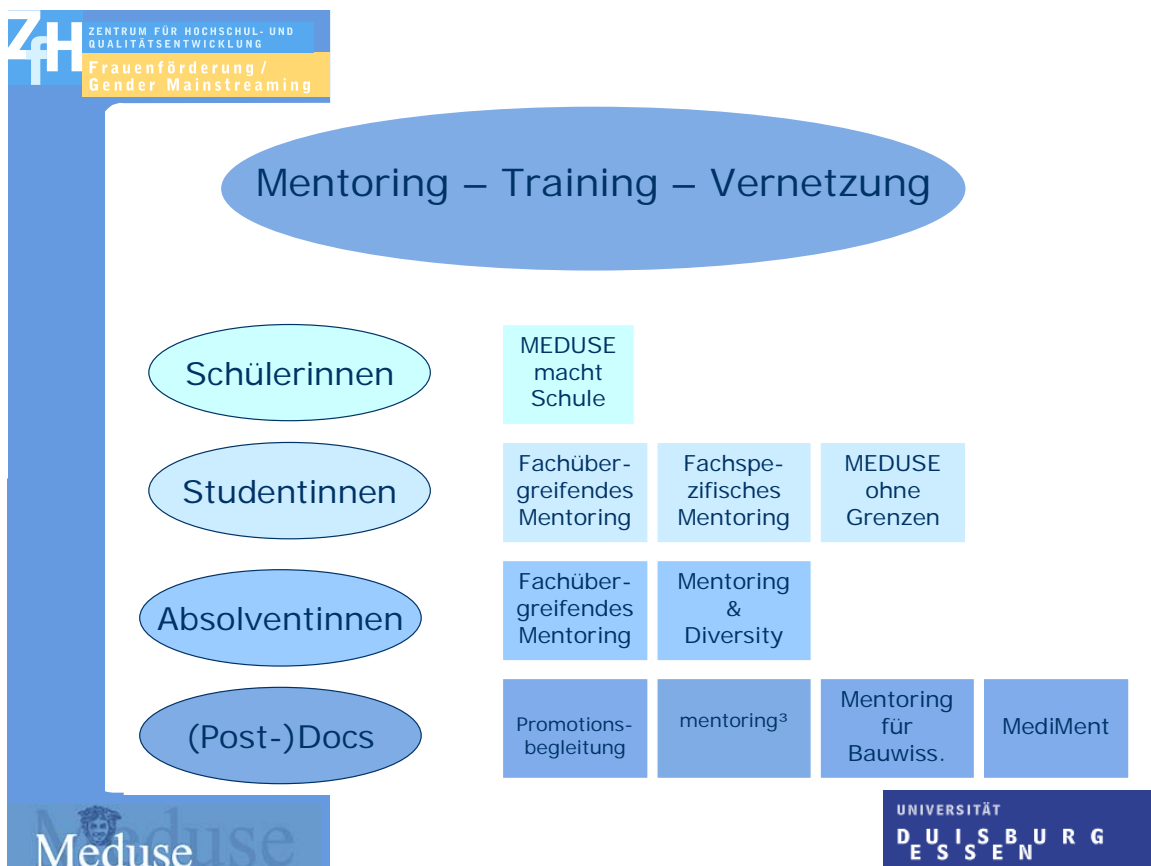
ZfH
ZENTRUM FÜR HOCHSCHUL- UND QUALITÄTSENTWICKLUNG
Frauenförderung / Gender Mainstreaming

Mentoring – Training – Vernetzung

Schülerinnen

MEDUSE macht Schule

Studentinnen

Fachübergreifendes Mentoring

Fachspezifisches Mentoring

MEDUSE ohne Grenzen

Absolventinnen

Fachübergreifendes Mentoring

Mentoring & Diversity

(Post-)Docs

Promotionsbegleitung

mentoring³

Mentoring für Bauwiss.

MediMent

Meduse

UNIVERSITÄT
DUISBURG ESSEN